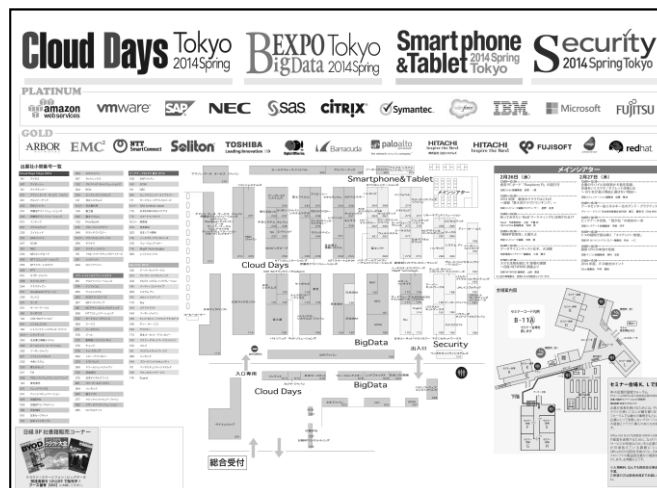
Cloud Days Tokyo 2014 Spring

BigData EXPO Tokyo 2014 Spring

Smartphone & Tablet 2014 Spring Tokyo

Security 2014 Spring Tokyo

PLATINUM

amazon web services

vmware

SAP

NEC

sas

CITRIX

Symantec

salesforce

IBM

Microsoft

FUJITSU

GOLD

ARBOR

EMC²

NTT SmartConnect

Soliton

TOSHIBA Leading Innovation

Barracuda

paloalto

HITACHI Inspire the Next

HITACHI Inspire the Next

FUJISOFT

redhat

出展社一覧

メインシアター

Cloud Days

Smartphone&Tablet

BigData

Security

BigData

Cloud Days

入口専用

出入口

総合受付

会場案内図

セミナー会場 K、L 1F

日経BP社書籍販売コーナー

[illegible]